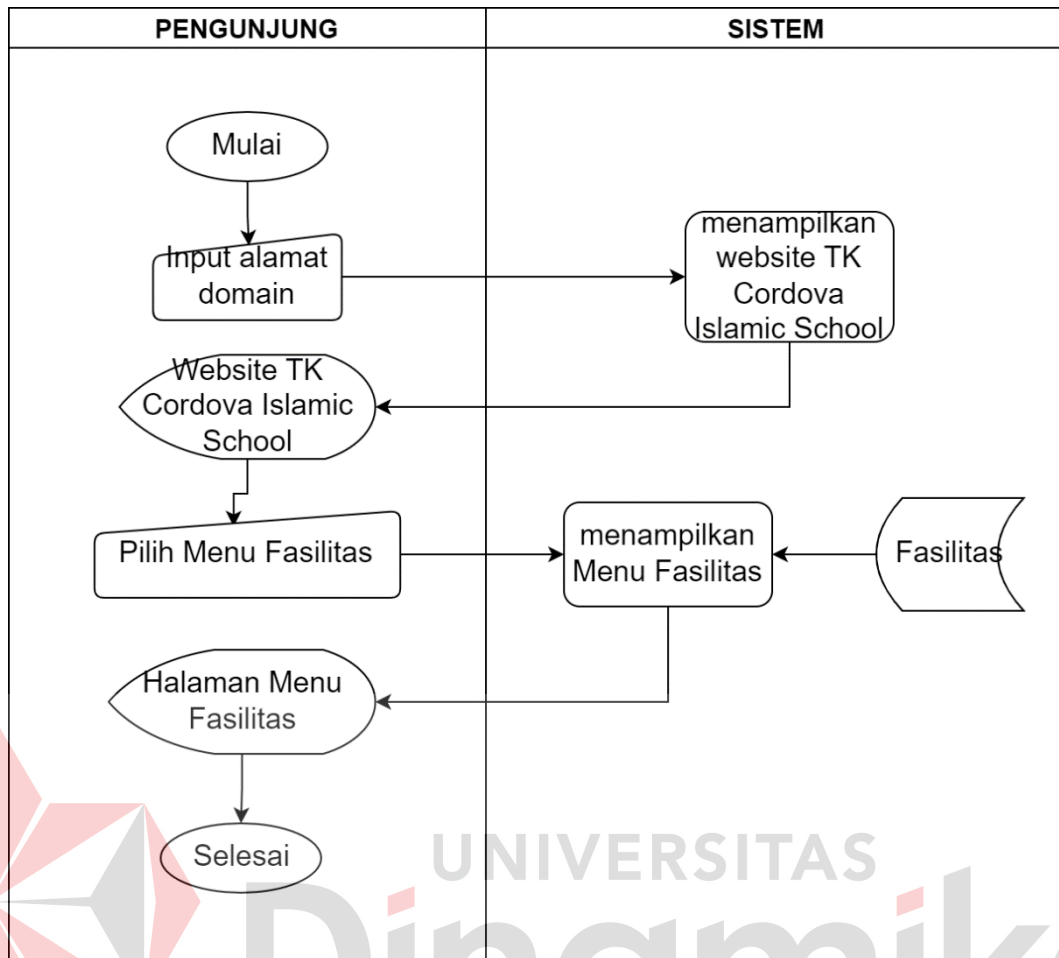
| PENGUNJUNG | SISTEM |
|---|---|

Mulai

Input alamat domain

menampilkan website TK Cordova Islamic School

Website TK Cordova Islamic School

Pilih Menu Fasilitas

menampilkan Menu Fasilitas

Fasilitas

Halaman Menu Fasilitas

Selesai

UNIVERSITAS
Dinamika